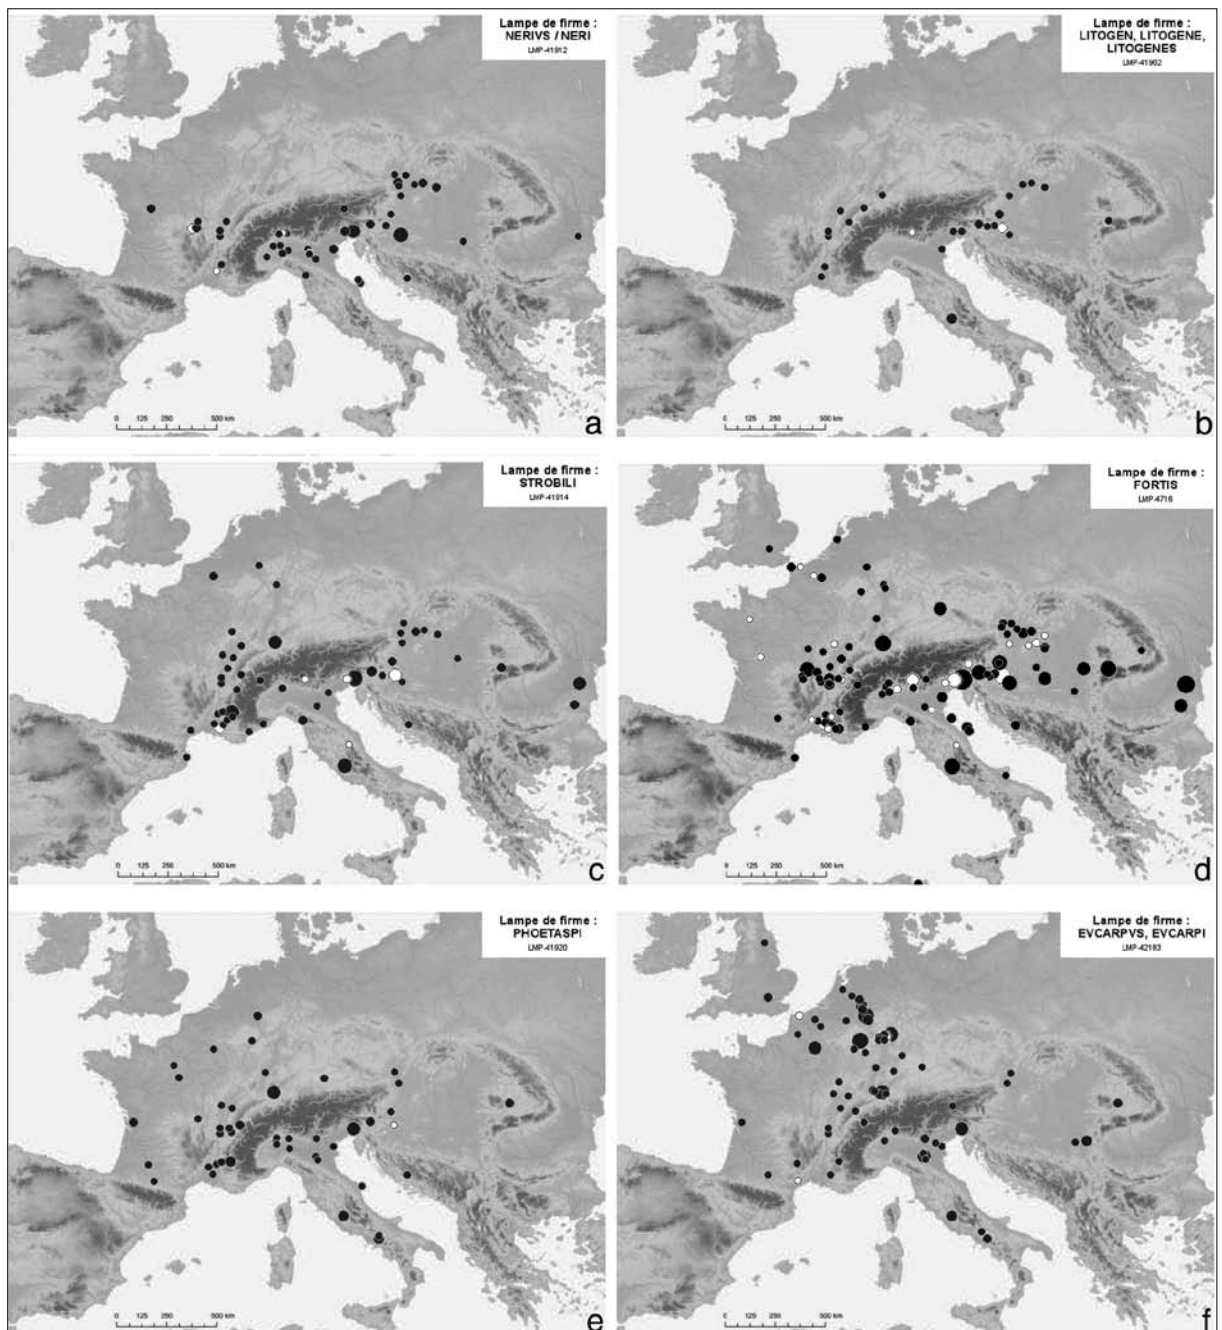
Lampe de firme : NERIVS / NERI
LMP-41912

0 125 250 500 km

a

Lampe de firme : LITOGEN, LITOGENE, LITOGENES
LMP-41902

0 125 250 500 km

b

Lampe de firme : STROBILI
LMP-41914

0 125 250 500 km

c

Lampe de firme : FORTIS
LMP-4716

0 125 250 500 km

d

Lampe de firme : PHOETASPI
LMP-41920

0 125 250 500 km

e

Lampe de firme : EVCARPVS, EVCARPI
LMP-42183

0 125 250 500 km

f